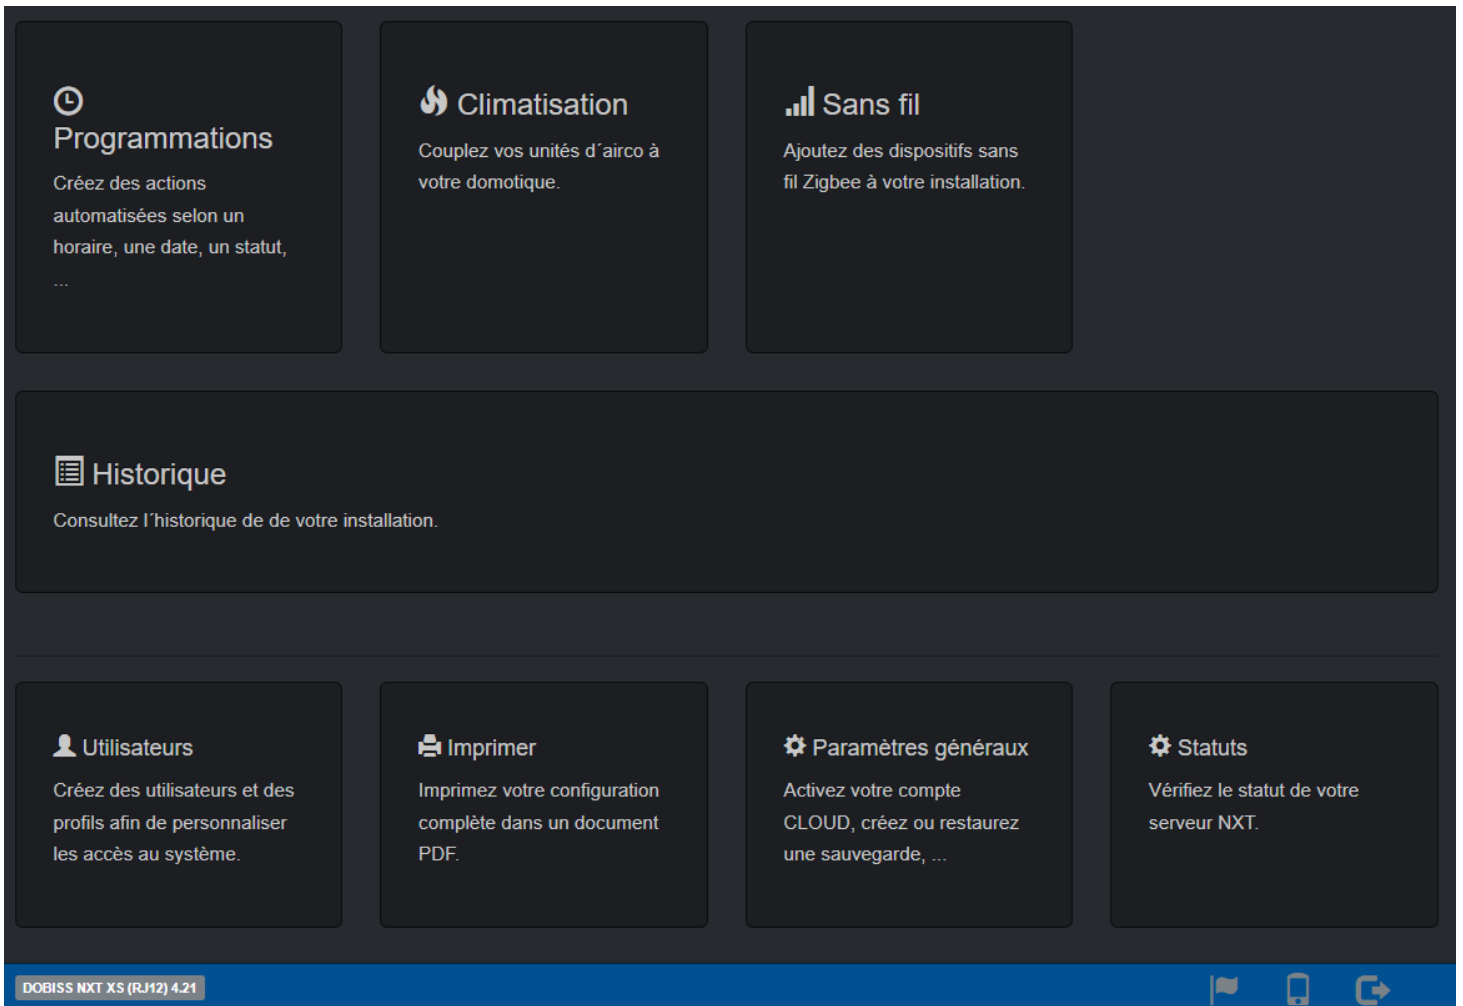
Programmations

Créez des actions automatisées selon un horaire, une date, un statut, ...

Climatisation

Couplez vos unités d´airco à votre domotique.

Sans fil

Ajoutez des dispositifs sans fil Zigbee à votre installation.

Historique

Consultez l´historique de de votre installation.

Utilisateurs

Créez des utilisateurs et des profils afin de personnaliser les accès au système.

Imprimer

Imprimez votre configuration complète dans un document PDF.

Paramètres généraux

Activez votre compte CLOUD, créez ou restaurez une sauvegarde, ...

Statuts

Vérifiez le statut de votre serveur NXT.

DOBISS NXT XS (RJ12) 4.21